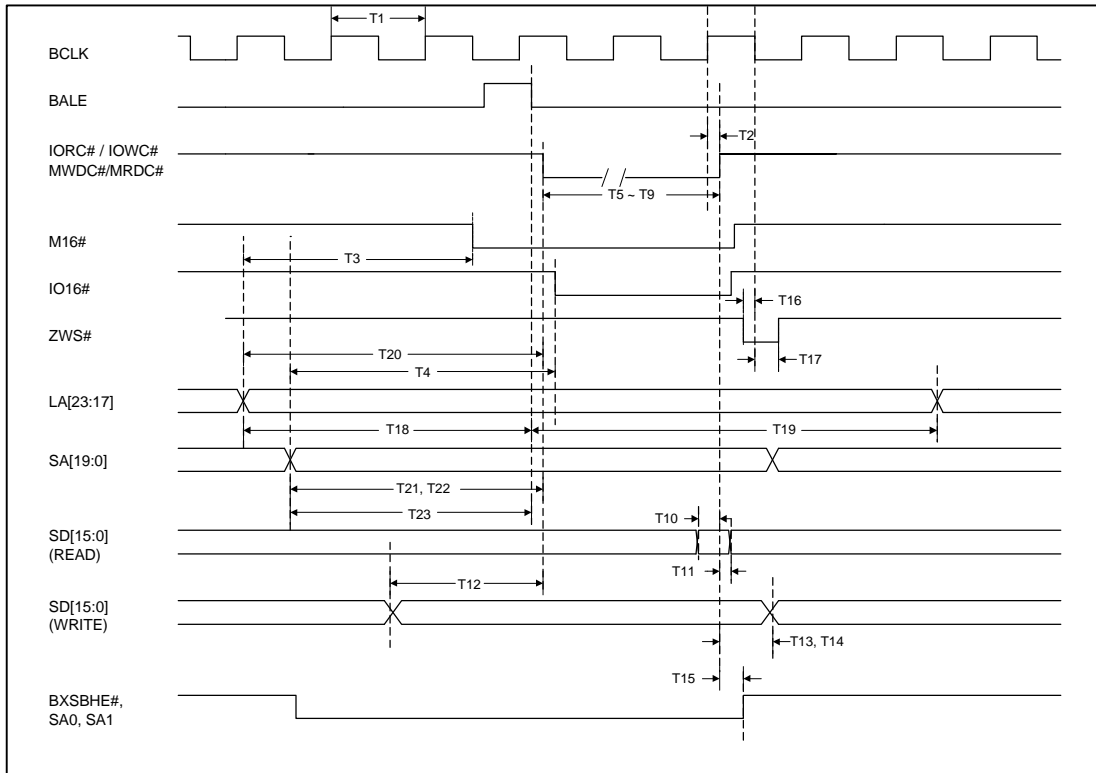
T1

BCLK

BALE

IORC# / IOWC#
MWDC#/MRDC#

T2

T5 ~ T9

M16#

T3

IO16#

T16

ZWS#

T20

T17

T4

LA[23:17]

T18

T19

SA[19:0]

T21, T22

T23

SD[15:0]
(READ)

T10

T11

T12

SD[15:0]
(WRITE)

T13, T14

T15

BXSBHE#,
SA0, SA1